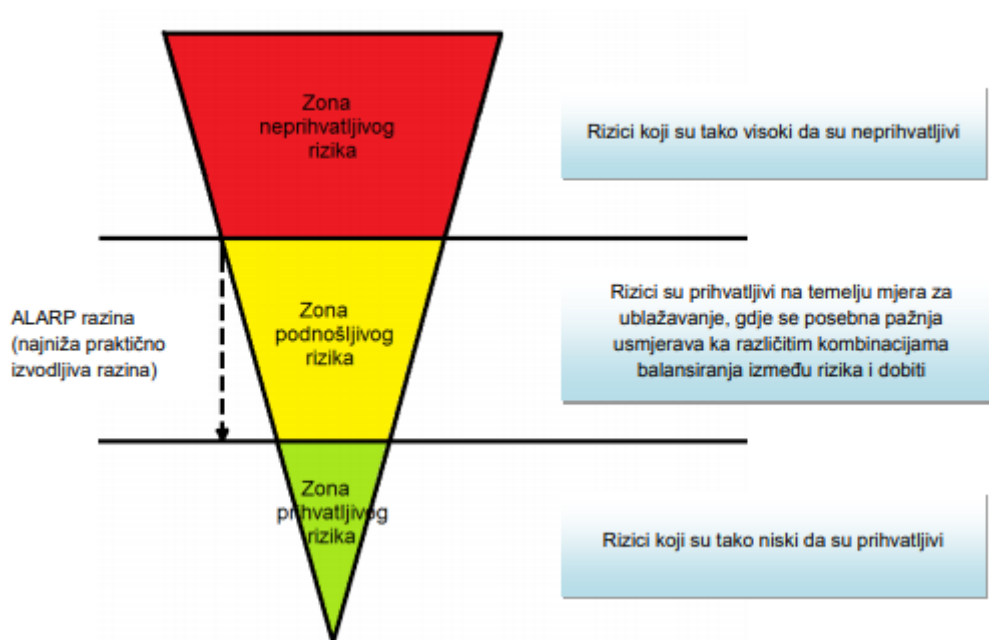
Zona neprihvatljivog rizika

Rizici koji su tako visoki da su neprihvatljivi

ALARP razina (najniža praktično izvodljiva razina)

Zona podnošljivog rizika

Rizici su prihvatljivi na temelju mjera za ublažavanje, gdje se posebna pažnja usmjerava ka različitim kombinacijama balansiranja između rizika i dobiti

Zona prihvatljivog rizika

Rizici koji su tako niski da su prihvatljivi